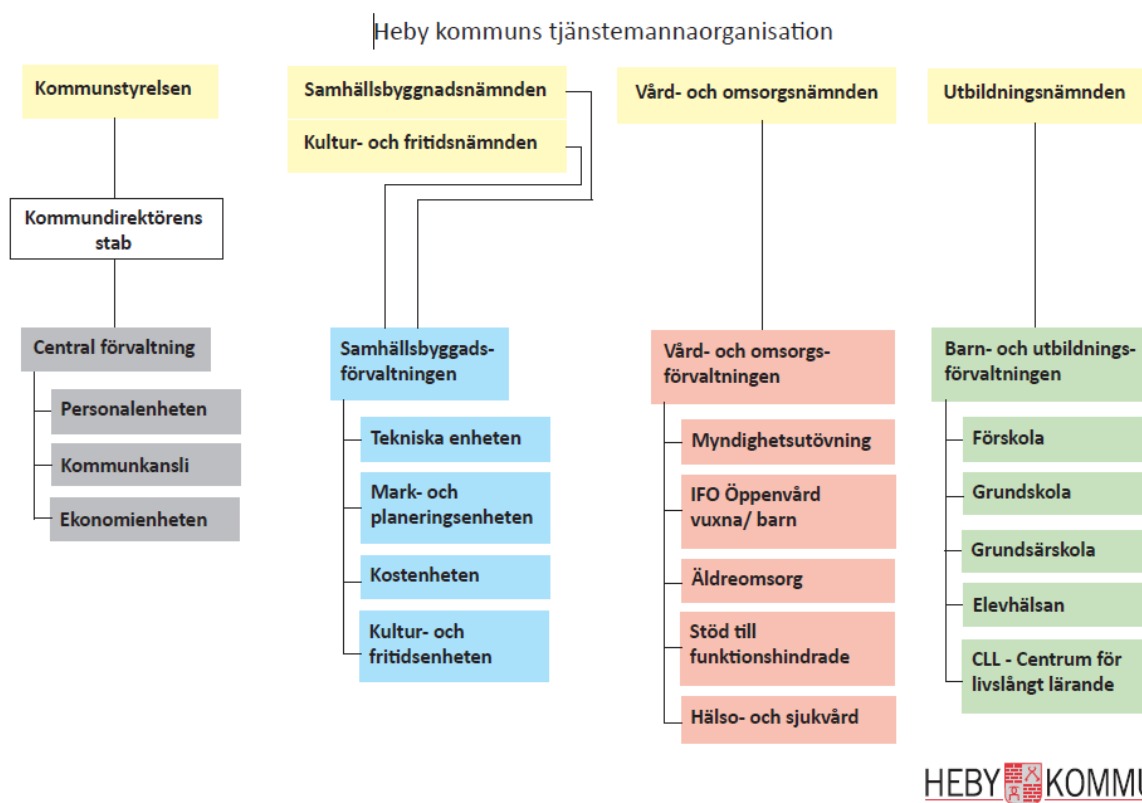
Heby kommuns tjänstemannaorganisation

Kommunstyrelsen

Kommundirektörens stab

Central förvaltning

Personalenheten

Kommunkansli

Ekonomienheten

Samhällsbyggnadsnämnden

Kultur- och fritidsnämnden

Samhällsbyggads-förvaltningen

Tekniska enheten

Mark- och planeringsenheten

Kostenheten

Kultur- och fritidsenheten

Vård- och omsorgsnämnden

Vård- och omsorgs-förvaltningen

Myndighetsutövning

IFO Öppenvård vuxna/ barn

Äldreomsorg

Stöd till funktionshindrade

Hälso- och sjukvård

Utbildningsnämnden

Barn- och utbildnings-förvaltningen

Förskola

Grundskola

Grundsärskola

Elevhälsan

CLL - Centrum för livslångt lärande

HEBY KOMMU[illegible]